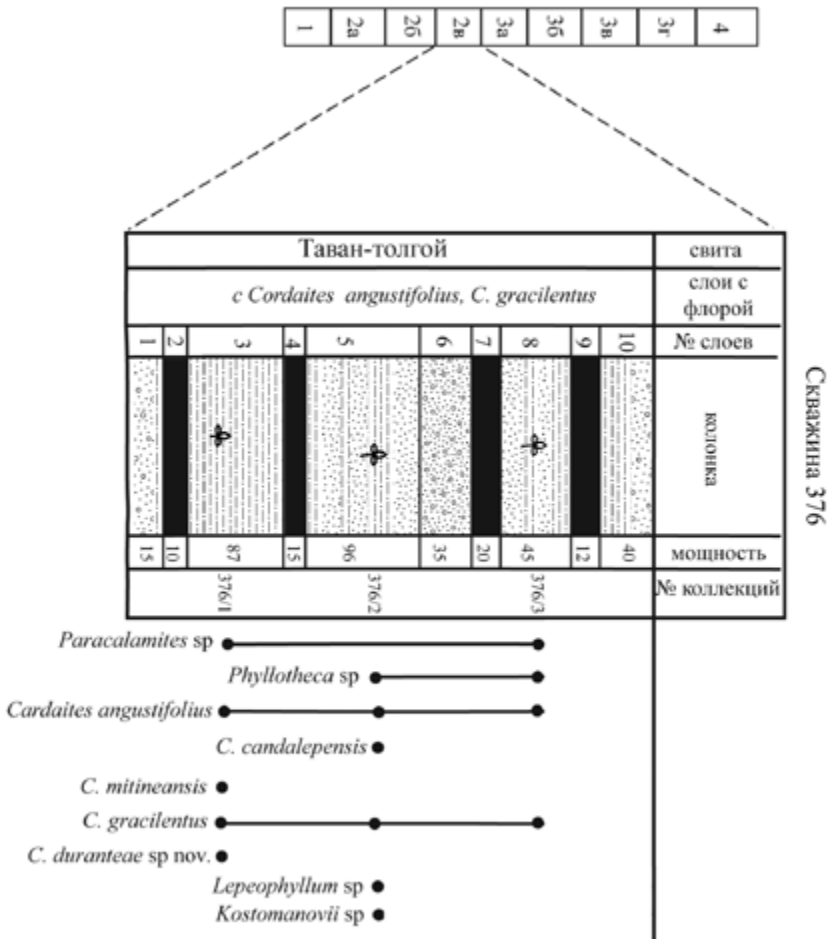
| 1 | 2а | 2б | 2в | 3а | 3б | 3в | 3г | 4 |
|---|---|---|---|---|---|---|---|---|

| Таван-толгой | | | | | | | | | | свита |
|---|---|---|---|---|---|---|---|---|---|---|
| с Cordaites angustifolius, C. gracilentus | | | | | | | | | | слои с флорой |
| 1 | 2 | 3 | 4 | 5 | 6 | 7 | 8 | 9 | 10 | № слоев |
| | | | | | | | | | | колонка |
| 15 | 10 | 87 | 15 | 96 | 35 | 20 | 45 | 12 | 40 | мощность |
| | | 376/1 | | 376/2 | | | 376/3 | | | № коллекций |

Скважина 376

Paracalamites sp

Phyllotheca sp

Cardaites angustifolius

C. candalepensis

C. mitineansis

C. gracilentus

C. duranteae sp nov.

Lepeophyllum sp

Kostomanovii sp